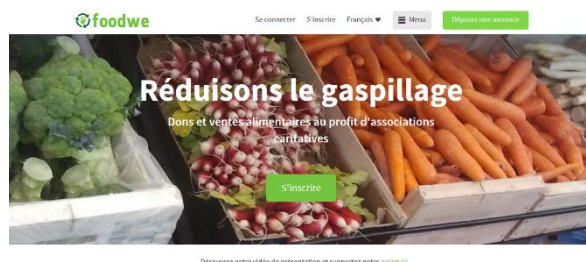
foodwe

Se connecter S'inscrire Français Menu Déposer une annonce

Réduisons le gaspillage

Dons et ventes alimentaires au profit d'associations caritatives

S'inscrire

Découvrez notre vidéo de présentation et supportez notre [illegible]